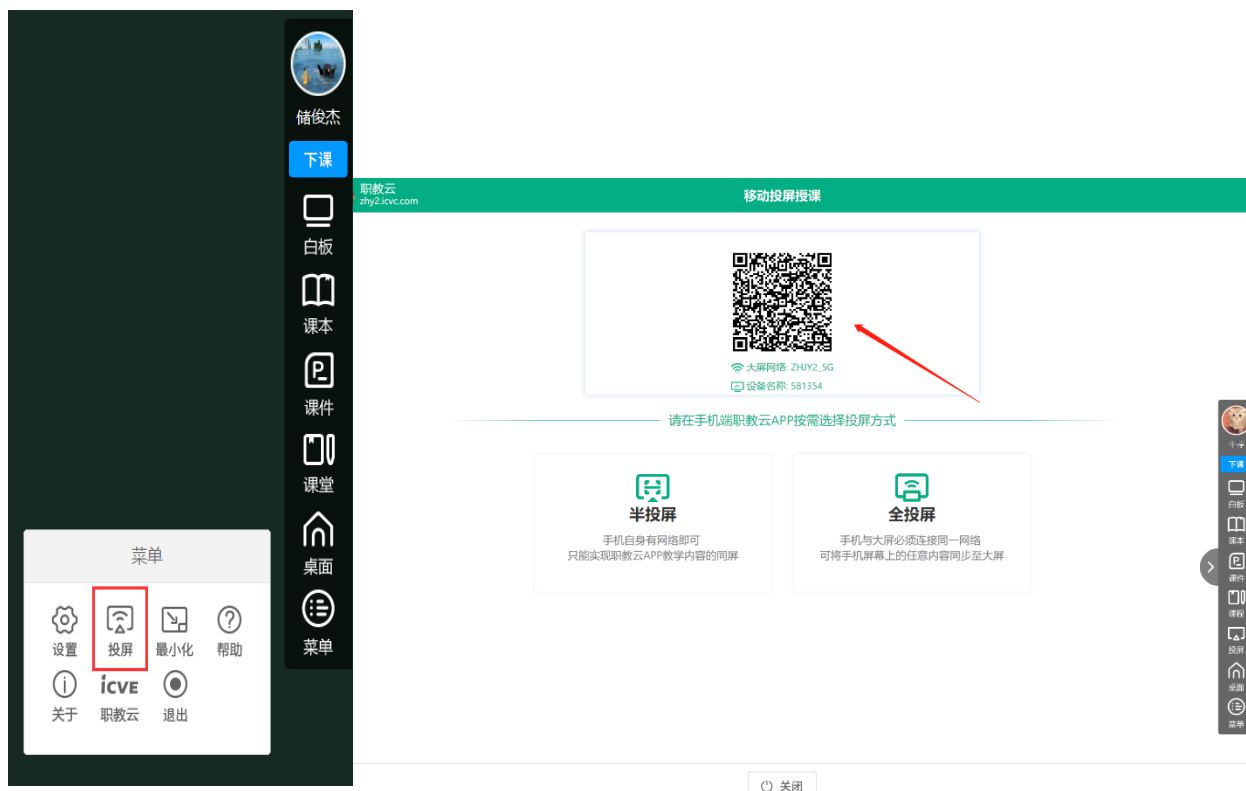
储俊杰
下课
白板
课本
课件
课堂
桌面
菜单

菜单
设置
投屏
最小化
帮助
关于
icve
职教云
退出

职教云
zhy2.icvc.com
移动投屏授课

大屏网络: ZHJY2_5G
设备名称: 581354

请在手机端职教云APP按需选择投屏方式

半投屏
手机自身有网络即可
只能实现职教云APP教学内容的同屏

全投屏
手机与大屏必须连接同一网络
可将手机屏幕上的任意内容同步至大屏

关闭

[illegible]
下课
白板
课本
课件
课程
投屏
桌面
菜单